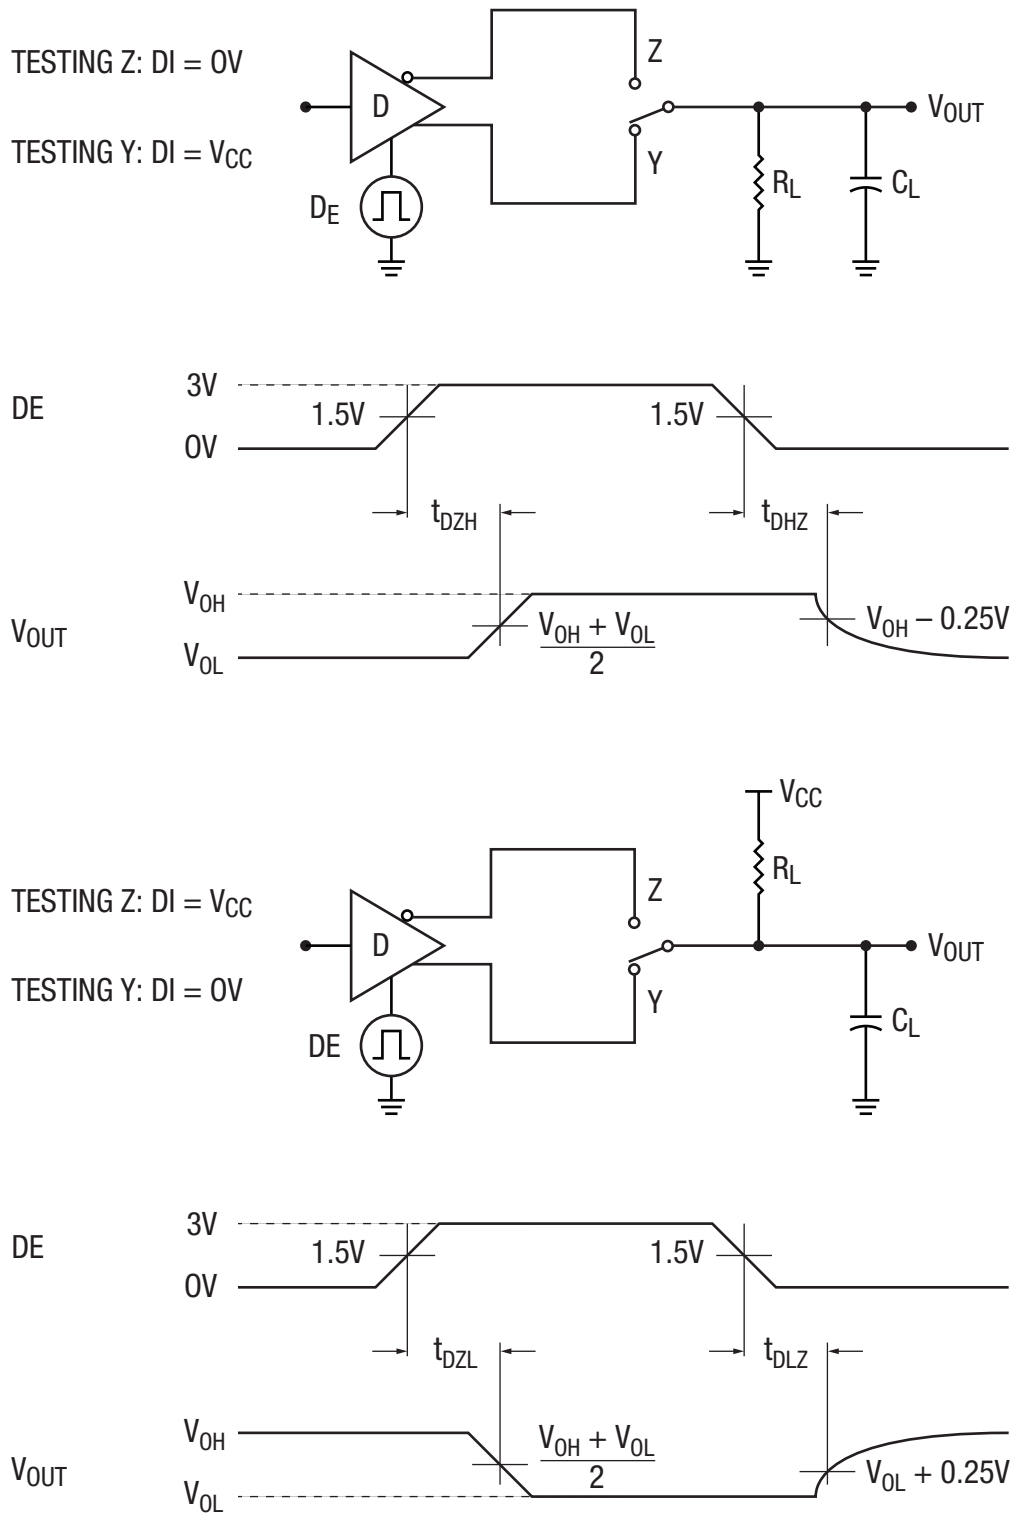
TESTING Z: DI = 0V

TESTING Y: DI = $V_{CC}$

D

$D_E$

Z

Y

$V_{OUT}$

$R_L$

$C_L$

DE

3V

1.5V

0V

1.5V

$t_{DZH}$

$t_{DHZ}$

$V_{OUT}$

$V_{OH}$

$V_{OL}$

$\frac{V_{OH} + V_{OL}}{2}$

$V_{OH}$ – 0.25V

$V_{CC}$

$R_L$

TESTING Z: DI = $V_{CC}$

TESTING Y: DI = 0V

D

DE

Z

Y

$V_{OUT}$

$C_L$

DE

3V

1.5V

0V

1.5V

$t_{DZL}$

$t_{DLZ}$

$V_{OUT}$

$V_{OH}$

$V_{OL}$

$\frac{V_{OH} + V_{OL}}{2}$

$V_{OL}$ + 0.25V